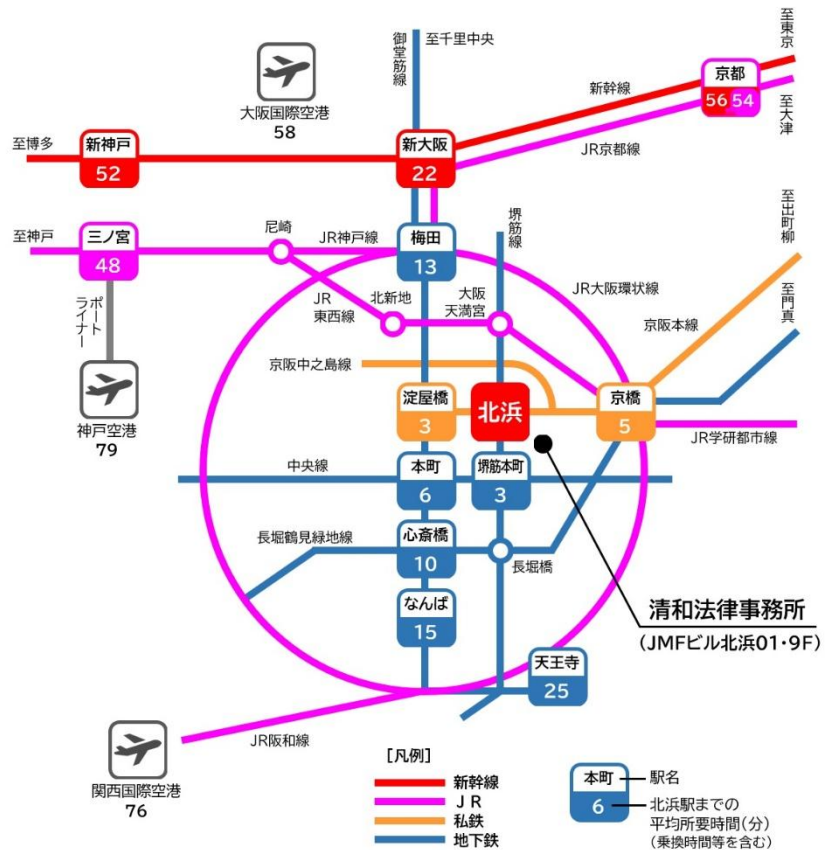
御堂筋線
至千里中央
至東京
大阪国際空港
58
京都
56 54
至大津
新幹線
至博多
新神戸
52
新大阪
22
JR京都線
至神戸
三ノ宮
48
尼崎
JR神戸線
梅田
13
堺筋線
至出町柳
JR大阪環状線
ポートライナー
JR東西線
北新地
大阪天満宮
京阪本線
至門真
京阪中之島線
神戸空港
79
淀屋橋
3
北浜
京橋
5
JR学研都市線
中央線
本町
6
堺筋本町
3
長堀鶴見緑地線
心斎橋
10
長堀橋
清和法律事務所
(JMFビル北浜01・9F)
なんば
15
天王寺
25
関西国際空港
76
JR阪和線
[凡例]
新幹線
JR
私鉄
地下鉄
本町
6
駅名
北浜駅までの平均所要時間(分)
(乗換時間等を含む)